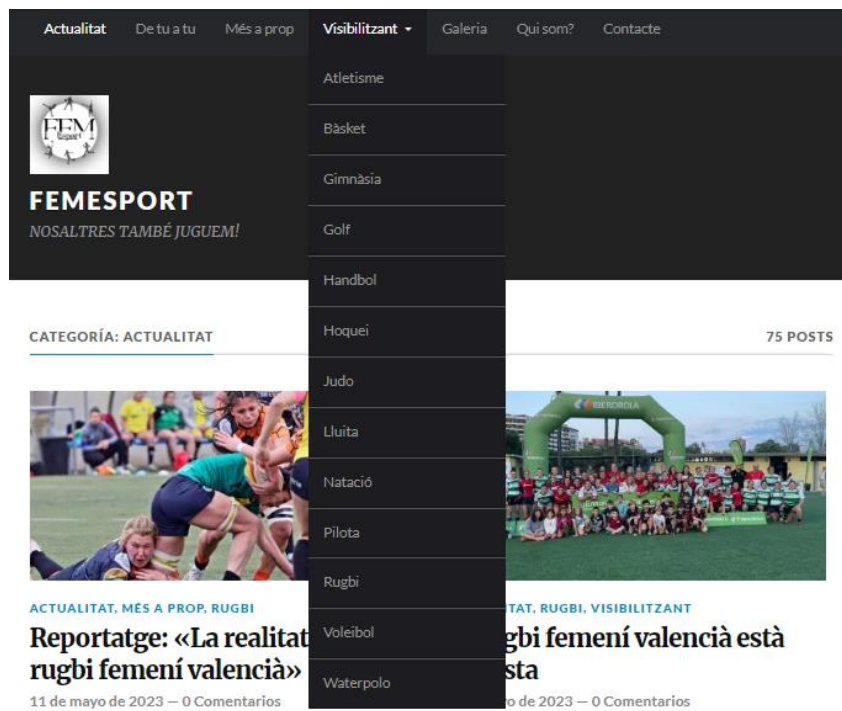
Actualitat De tu a tu Més a prop Visibilitzant Galeria Qui som? Contacte

Atletisme
Bàsket
Gimnàsia
Golf
Handbol
Hoquei
Judo
Lluita
Natació
Pilota
Rugbi
Voleibol
Waterpolo

FEM Esport

FEMESPORT
NOSALTRES TAMBÉ JUGUEM!

CATEGORÍA: ACTUALITAT

75 POSTS

IBERDROLA

ACTUALITAT, MÉS A PROP, RUGBI
Reportatge: «La realitat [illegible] rugbi femení valencià»
11 de mayo de 2023 — 0 Comentarios

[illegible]TAT, RUGBI, VISIBILITZANT
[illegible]gbi femení valencià està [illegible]sta
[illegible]o de 2023 — 0 Comentarios